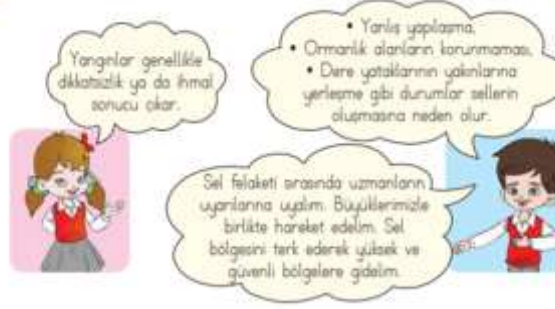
Yangınlar genellikle dikkatsizlik ya da ihmal sonucu çıkar.

• Yanlış yapılaşma,
• Ormanlık alanların korunmaması,
• Dere yataklarının yakınlarına yerleşme gibi durumlar sellerin oluşmasına neden olur.

Sel felaketi sırasında uzmanların uyarılarına uyalım. Büyüklerimizle birlikte hareket edelim. Sel bölgesini terk ederek yüksek ve güvenli bölgelere gidelim.